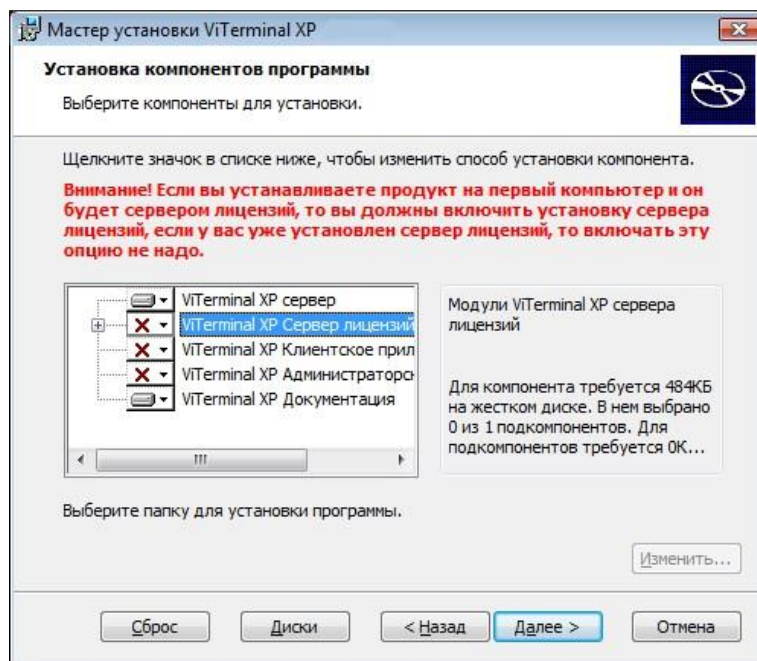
Мастер установки ViTerminal XP

Установка компонентов программы

Выберите компоненты для установки.

Щелкните значок в списке ниже, чтобы изменить способ установки компонента.

Внимание! Если вы устанавливаете продукт на первый компьютер и он будет сервером лицензий, то вы должны включить установку сервера лицензий, если у вас уже установлен сервер лицензий, то включать эту опцию не надо.

ViTerminal XP сервер
ViTerminal XP Сервер лицензий
ViTerminal XP Клиентское прил
ViTerminal XP Администраторс
ViTerminal XP Документация

Модули ViTerminal XP сервера лицензий

Для компонента требуется 484КБ на жестком диске. В нем выбрано 0 из 1 подкомпонентов. Для подкомпонентов требуется 0К...

Выберите папку для установки программы.

Изменить...

Сброс
Диски
< Назад
Далее >
Отмена